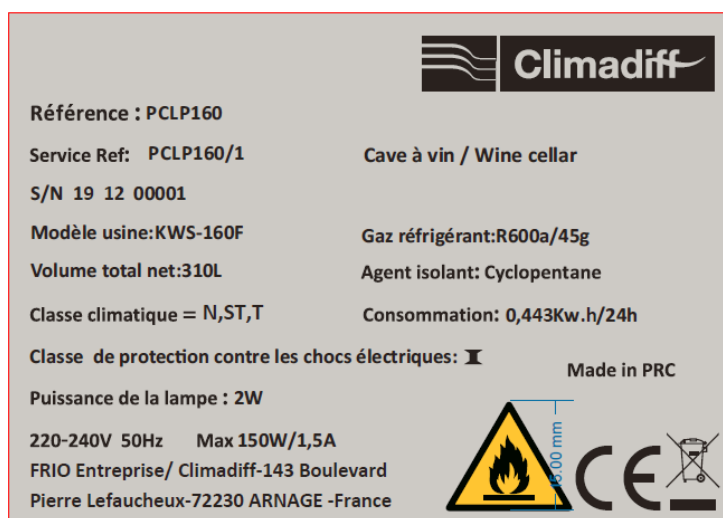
Climadiff

Référence : PCLP160

Service Ref: PCLP160/1

Cave à vin / Wine cellar

S/N 19 12 00001

Modèle usine:KWS-160F

Gaz réfrigérant:R600a/45g

Volume total net:310L

Agent isolant: Cyclopentane

Classe climatique = N,ST,T

Consommation: 0,443Kw.h/24h

Classe de protection contre les chocs électriques: I

Made in PRC

Puissance de la lampe : 2W

220-240V 50Hz Max 150W/1,5A

FRIO Entreprise/ Climadiff-143 Boulevard Pierre Lefaucheux-72230 ARNAGE -France

15.00 mm

CE